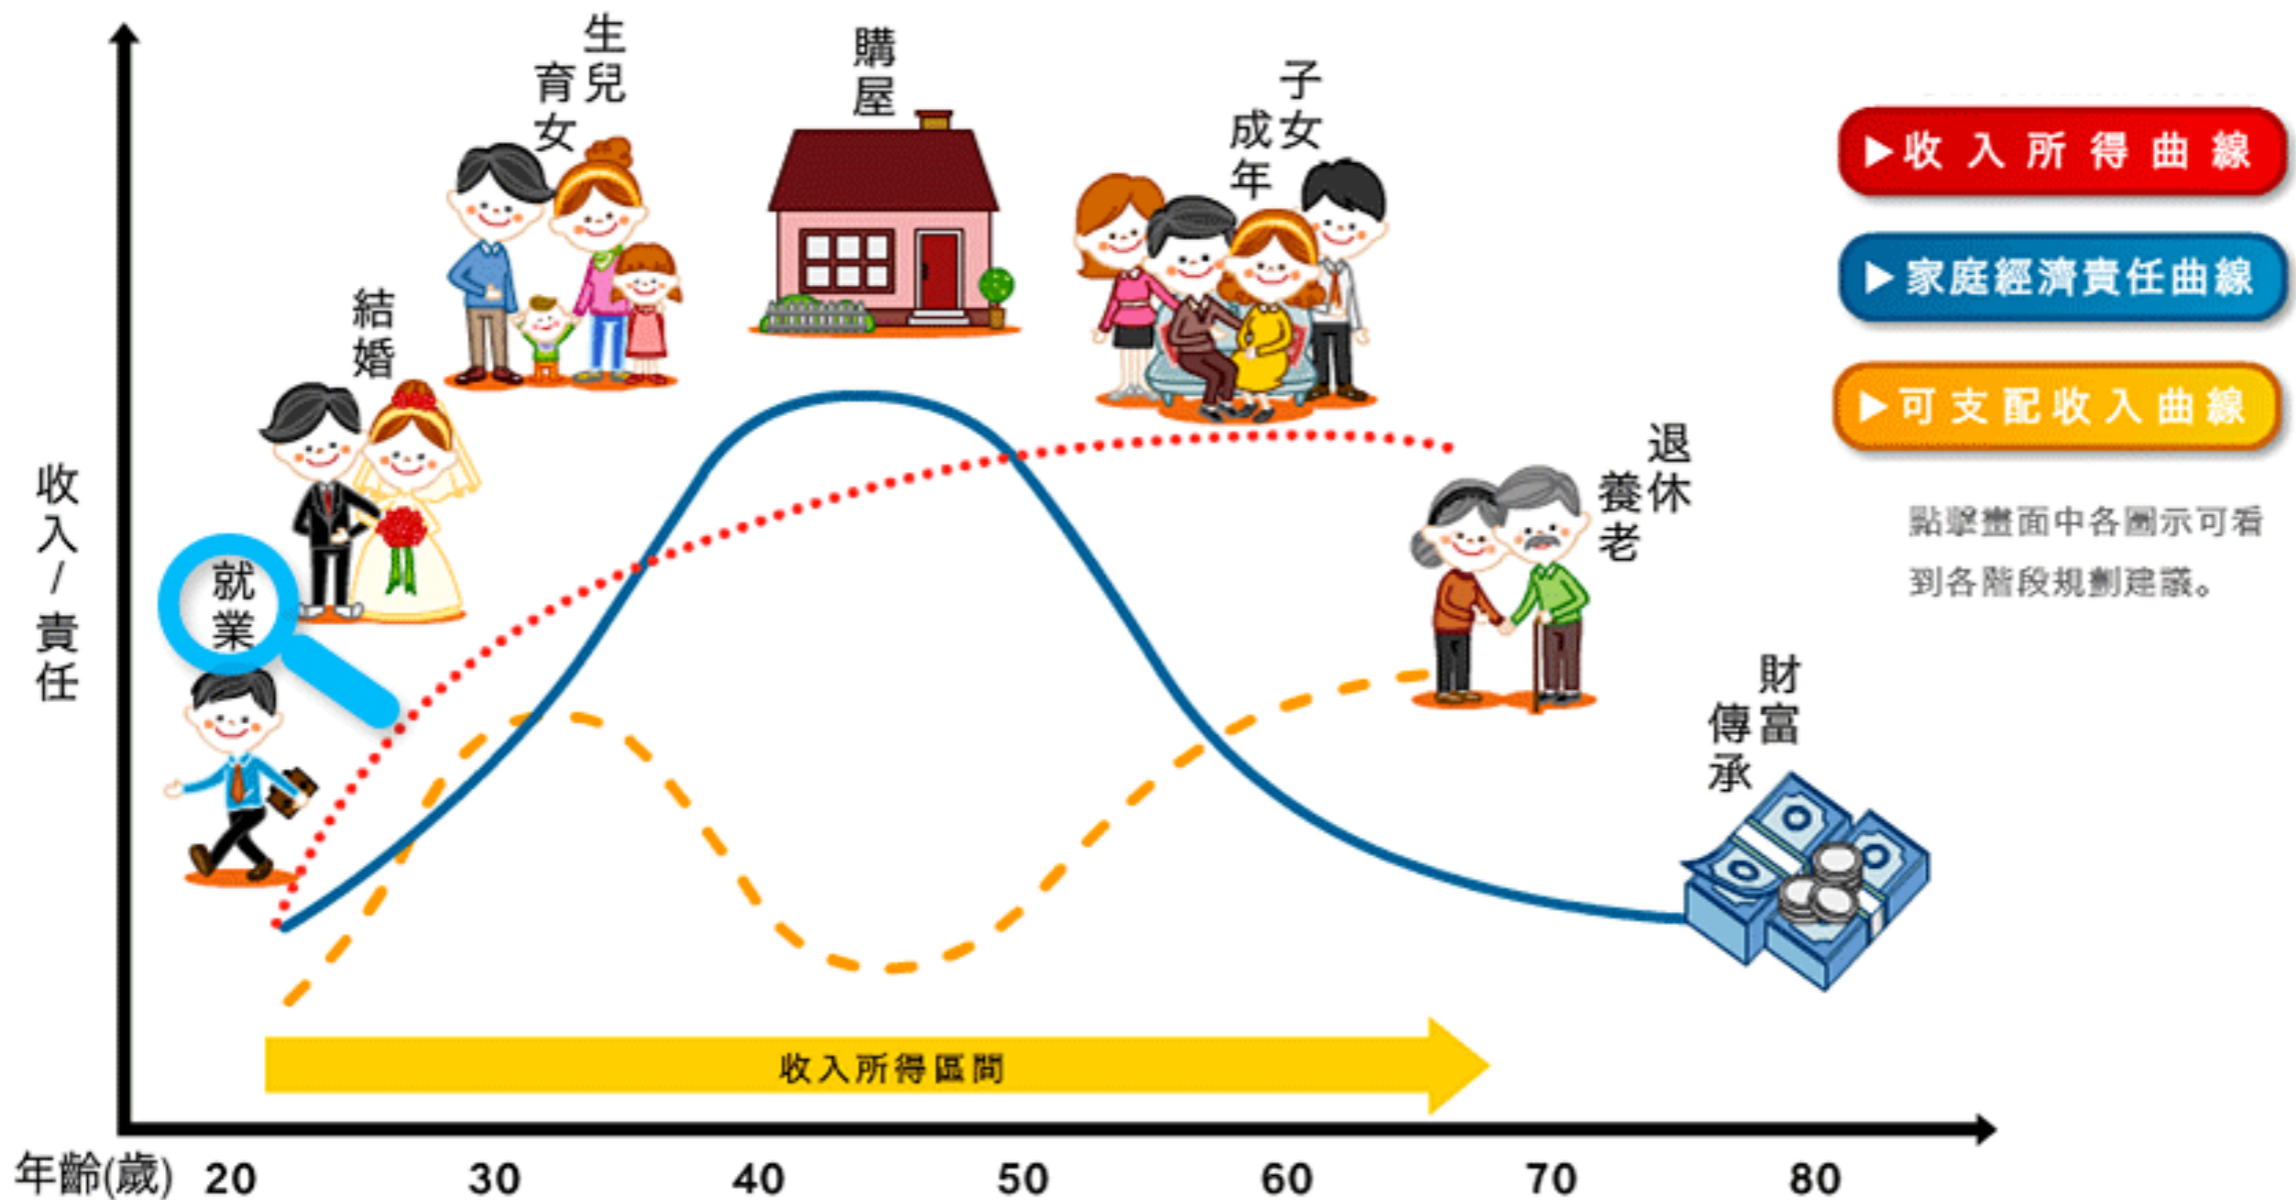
收入/責任

生兒育女

購屋

子女成年

結婚

就業

退休養老

財富傳承

▶收入所得曲線
▶家庭經濟責任曲線
▶可支配收入曲線

點擊畫面中各圖示可看到各階段規劃建議。

收入所得區間

年齡(歲) 20 30 40 50 60 70 80